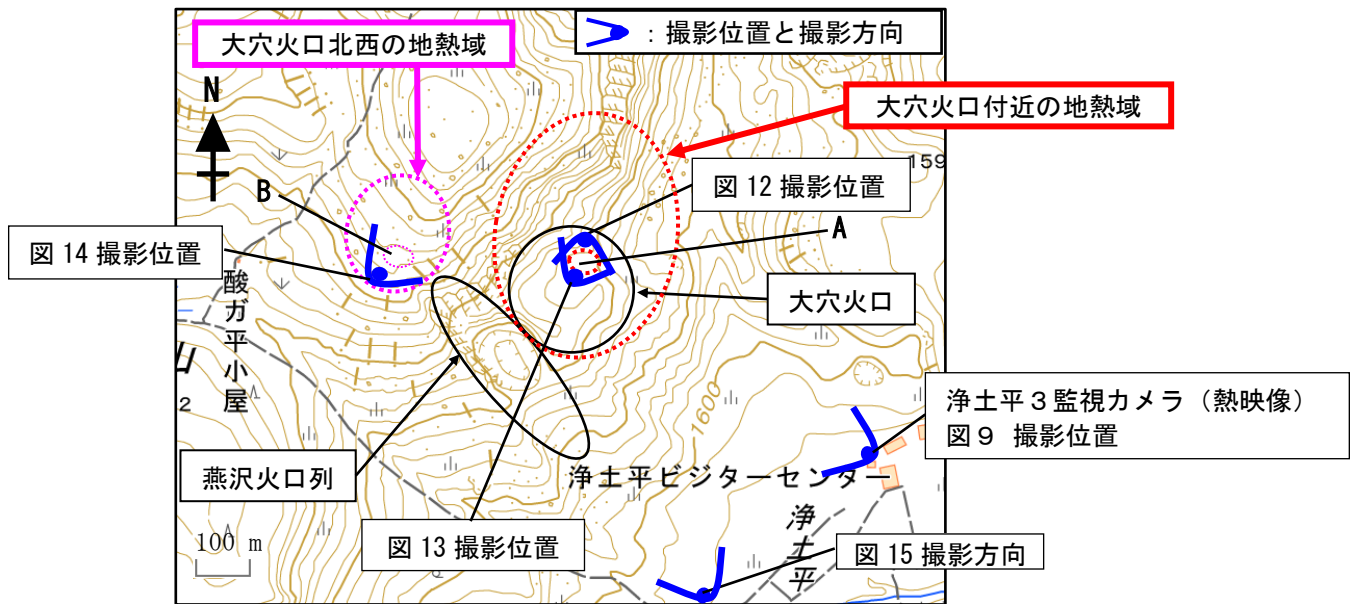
：撮影位置と撮影方向

大穴火口北西の地熱域

N

大穴火口付近の地熱域

159

図 12 撮影位置

B

A

図 14 撮影位置

酸ガ平小屋

大穴火口

2

1600

浄土平３監視カメラ（熱映像）
図９ 撮影位置

燕沢火口列

浄土平ビジターセンター

浄土平

図 13 撮影位置

100 m

図 15 撮影方向